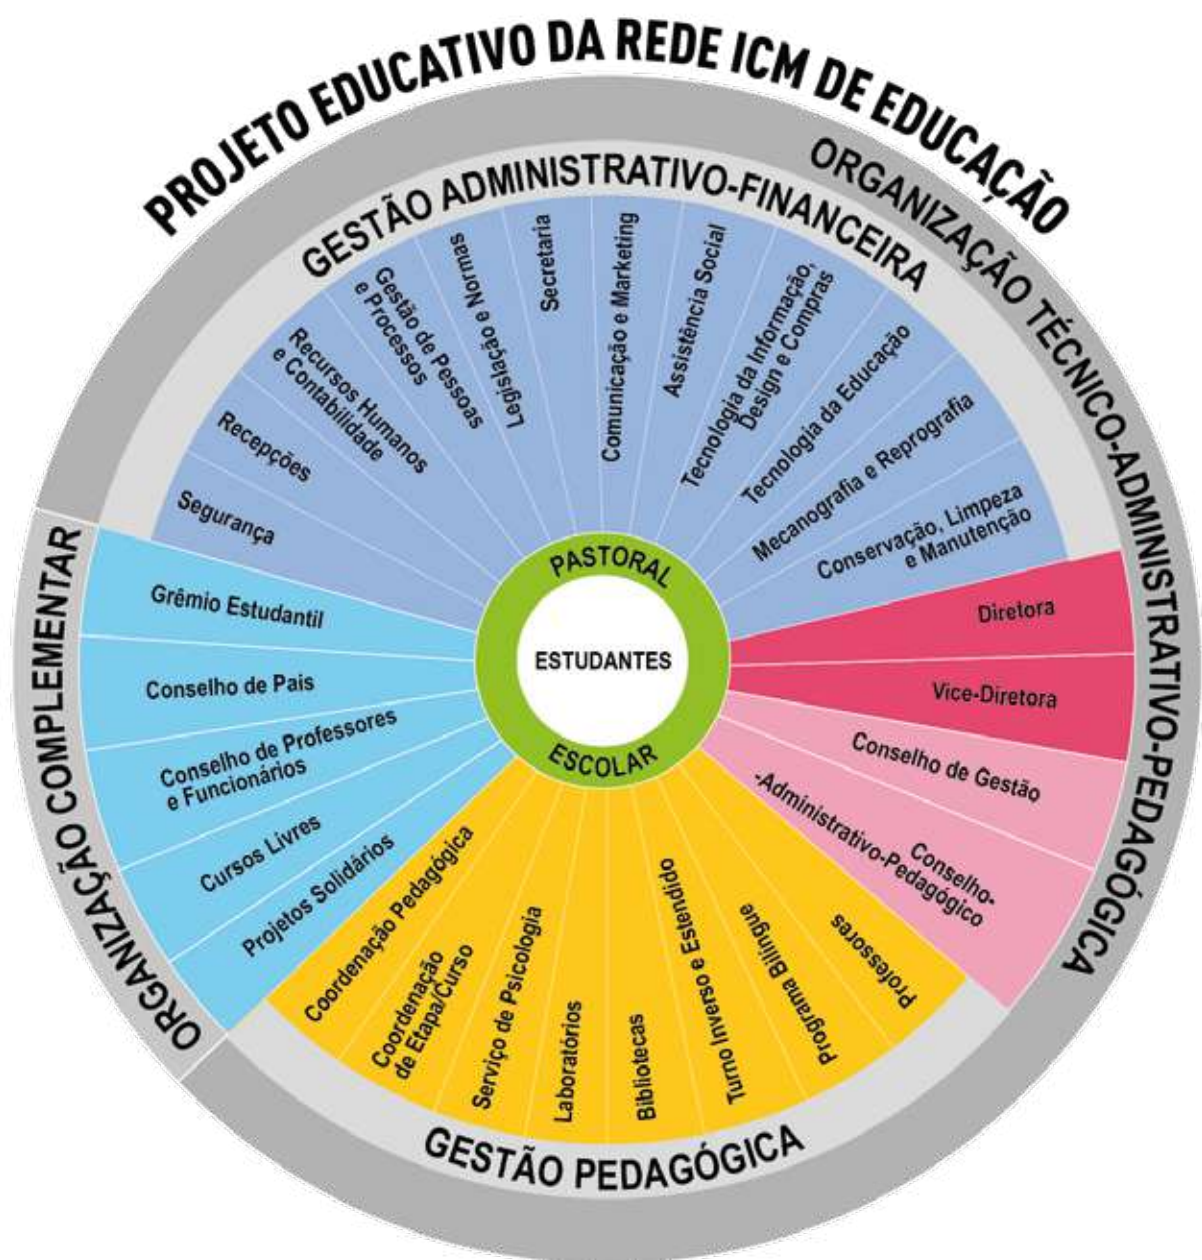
PROJETO EDUCATIVO DA REDE ICM DE EDUCAÇÃO

ORGANIZAÇÃO TÉCNICO-ADMINISTRATIVO-PEDAGÓGICA

GESTÃO ADMINISTRATIVO-FINANCEIRA

Segurança
Recepções
Recursos Humanos e Contabilidade
Gestão de Pessoas e Processos
Legislação e Normas
Secretaria
Comunicação e Marketing
Assistência Social
Tecnologia da Informação, Design e Compras
Tecnologia da Educação
Mecanografia e Reprografia
Conservação, Limpeza e Manutenção

Diretora
Vice-Diretora
Conselho de Gestão
Conselho-Administrativo-Pedagógico

PASTORAL
ESTUDANTES
ESCOLAR

ORGANIZAÇÃO COMPLEMENTAR

Grêmio Estudantil
Conselho de Pais
Conselho de Professores e Funcionários
Cursos Livres
Projetos Solidários

GESTÃO PEDAGÓGICA

Coordenação Pedagógica
Coordenação de Etapa/Curso
Serviço de Psicologia
Laboratórios
Bibliotecas
Turno Inverso e Estendido
Programa Bilíngue
Professores